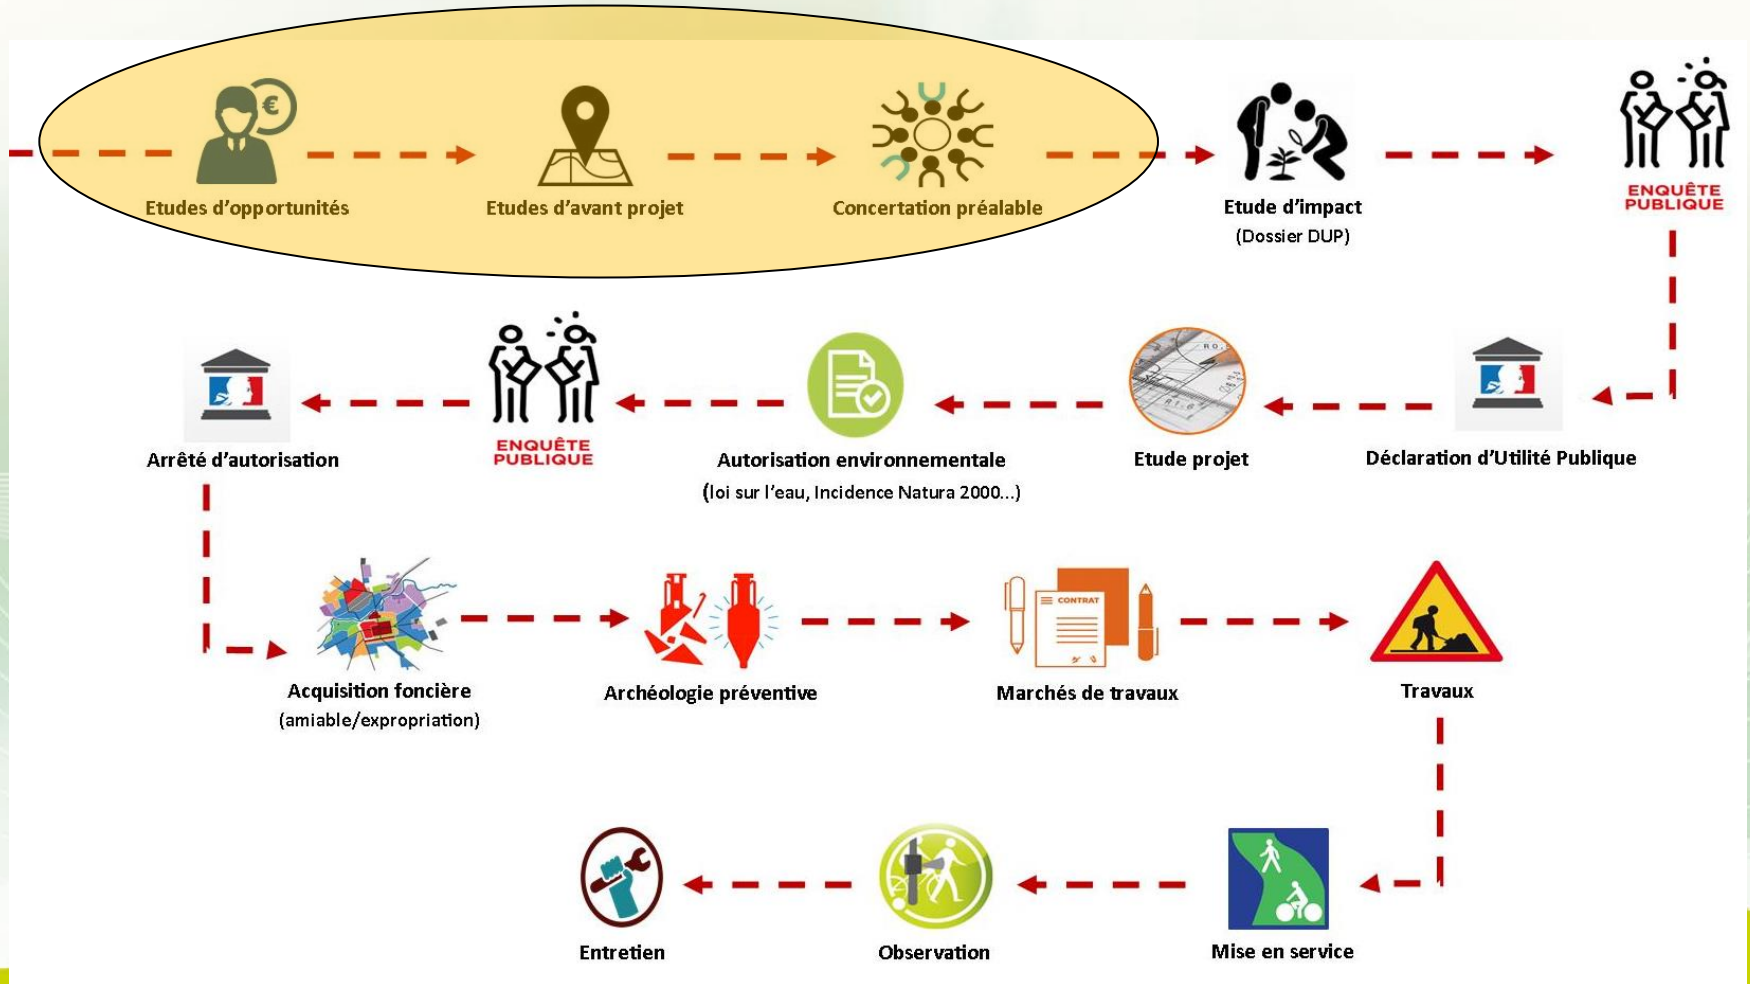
Etudes d'opportunités

Etudes d'avant projet

Concertation préalable

Etude d'impact
(Dossier DUP)

ENQUÊTE PUBLIQUE

Déclaration d'Utilité Publique

Etude projet

Autorisation environnementale
(loi sur l'eau, Incidence Natura 2000…)

ENQUÊTE PUBLIQUE

Arrêté d'autorisation

Acquisition foncière
(amiable/expropriation)

Archéologie préventive

CONTRAT

Marchés de travaux

Travaux

Mise en service

Observation

Entretien